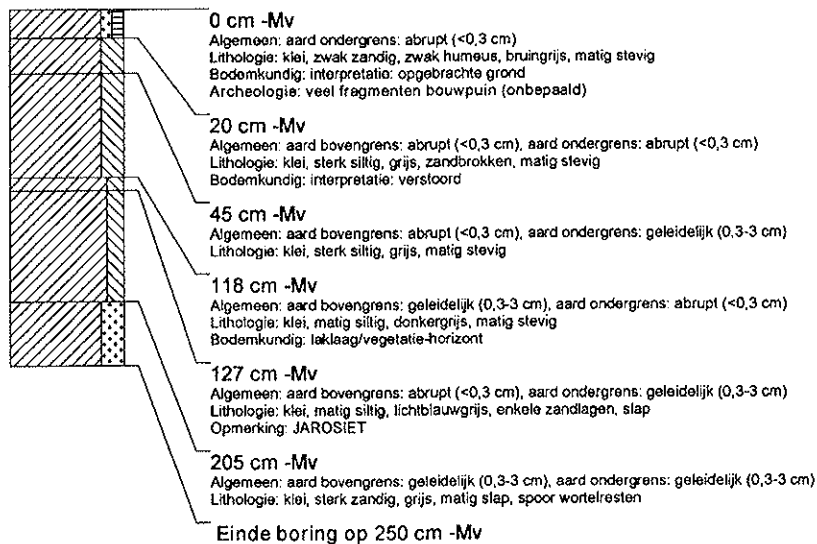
0 cm -Mv
Algemeen: aard ondergrens: abrupt (<0,3 cm)
Lithologie: klei, zwak zandig, zwak humeus, bruingrijs, matig stevig
Bodemkundig: interpretatie: opgebrachte grond
Archeologie: veel fragmenten bouwpuin (onbepaald)

20 cm -Mv
Algemeen: aard bovengrens: abrupt (<0,3 cm), aard ondergrens: abrupt (<0,3 cm)
Lithologie: klei, sterk siltig, grijs, zandbrokken, matig stevig
Bodemkundig: interpretatie: verstoord

45 cm -Mv
Algemeen: aard bovengrens: abrupt (<0,3 cm), aard ondergrens: geleidelijk (0,3-3 cm)
Lithologie: klei, sterk siltig, grijs, matig stevig

118 cm -Mv
Algemeen: aard bovengrens: geleidelijk (0,3-3 cm), aard ondergrens: abrupt (<0,3 cm)
Lithologie: klei, matig siltig, donkergrijs, matig stevig
Bodemkundig: laklaag/vegetatie-horizont

127 cm -Mv
Algemeen: aard bovengrens: abrupt (<0,3 cm), aard ondergrens: geleidelijk (0,3-3 cm)
Lithologie: klei, matig siltig, lichtblauwgrijs, enkele zandlagen, slap
Opmerking: JAROSIET

205 cm -Mv
Algemeen: aard bovengrens: geleidelijk (0,3-3 cm), aard ondergrens: geleidelijk (0,3-3 cm)
Lithologie: klei, sterk zandig, grijs, matig slap, spoor wortelresten

Einde boring op 250 cm -Mv